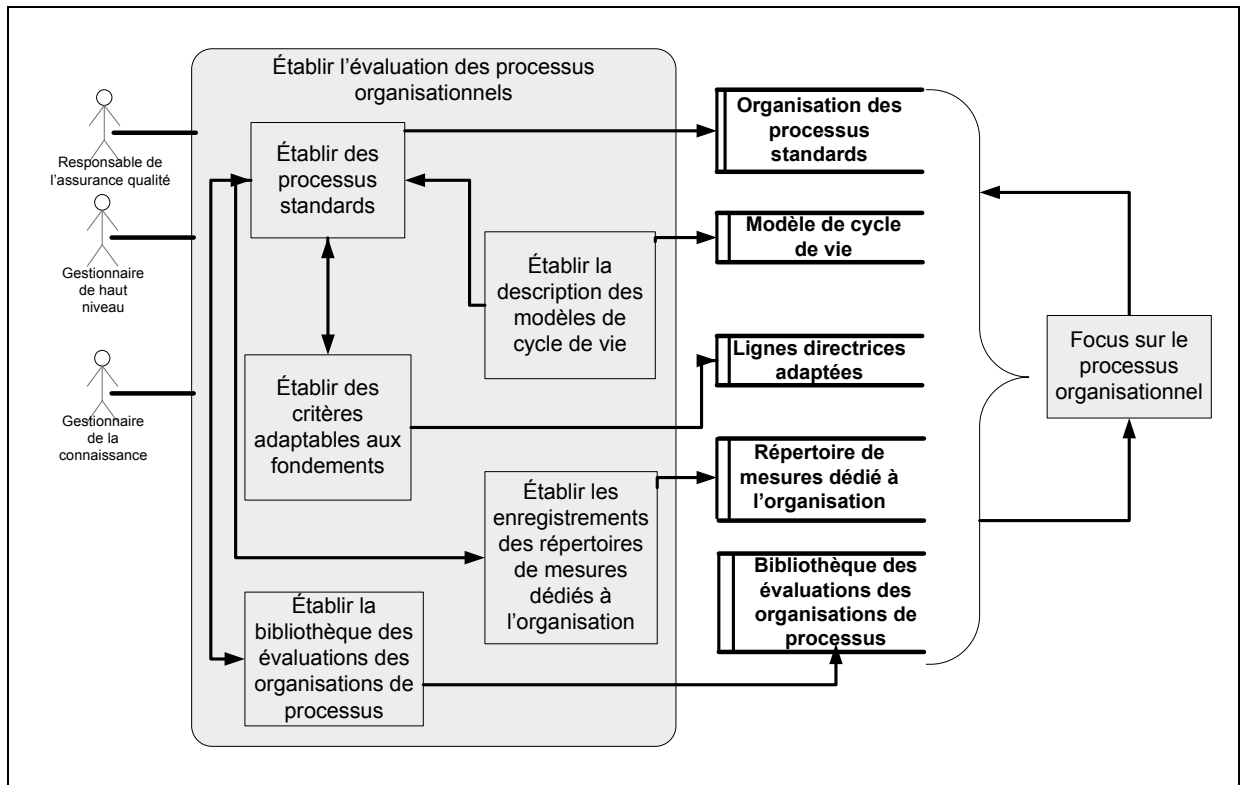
Responsable de l'assurance qualité

Gestionnaire de haut niveau

Gestionnaire de la connaissance

Établir l'évaluation des processus organisationnels

Établir des processus standards

Établir la description des modèles de cycle de vie

Établir des critères adaptables aux fondements

Établir les enregistrements des répertoires de mesures dédiés à l'organisation

Établir la bibliothèque des évaluations des organisations de processus

Organisation des processus standards

Modèle de cycle de vie

Lignes directrices adaptées

Répertoire de mesures dédié à l'organisation

Bibliothèque des évaluations des organisations de processus

Focus sur le processus organisationnel